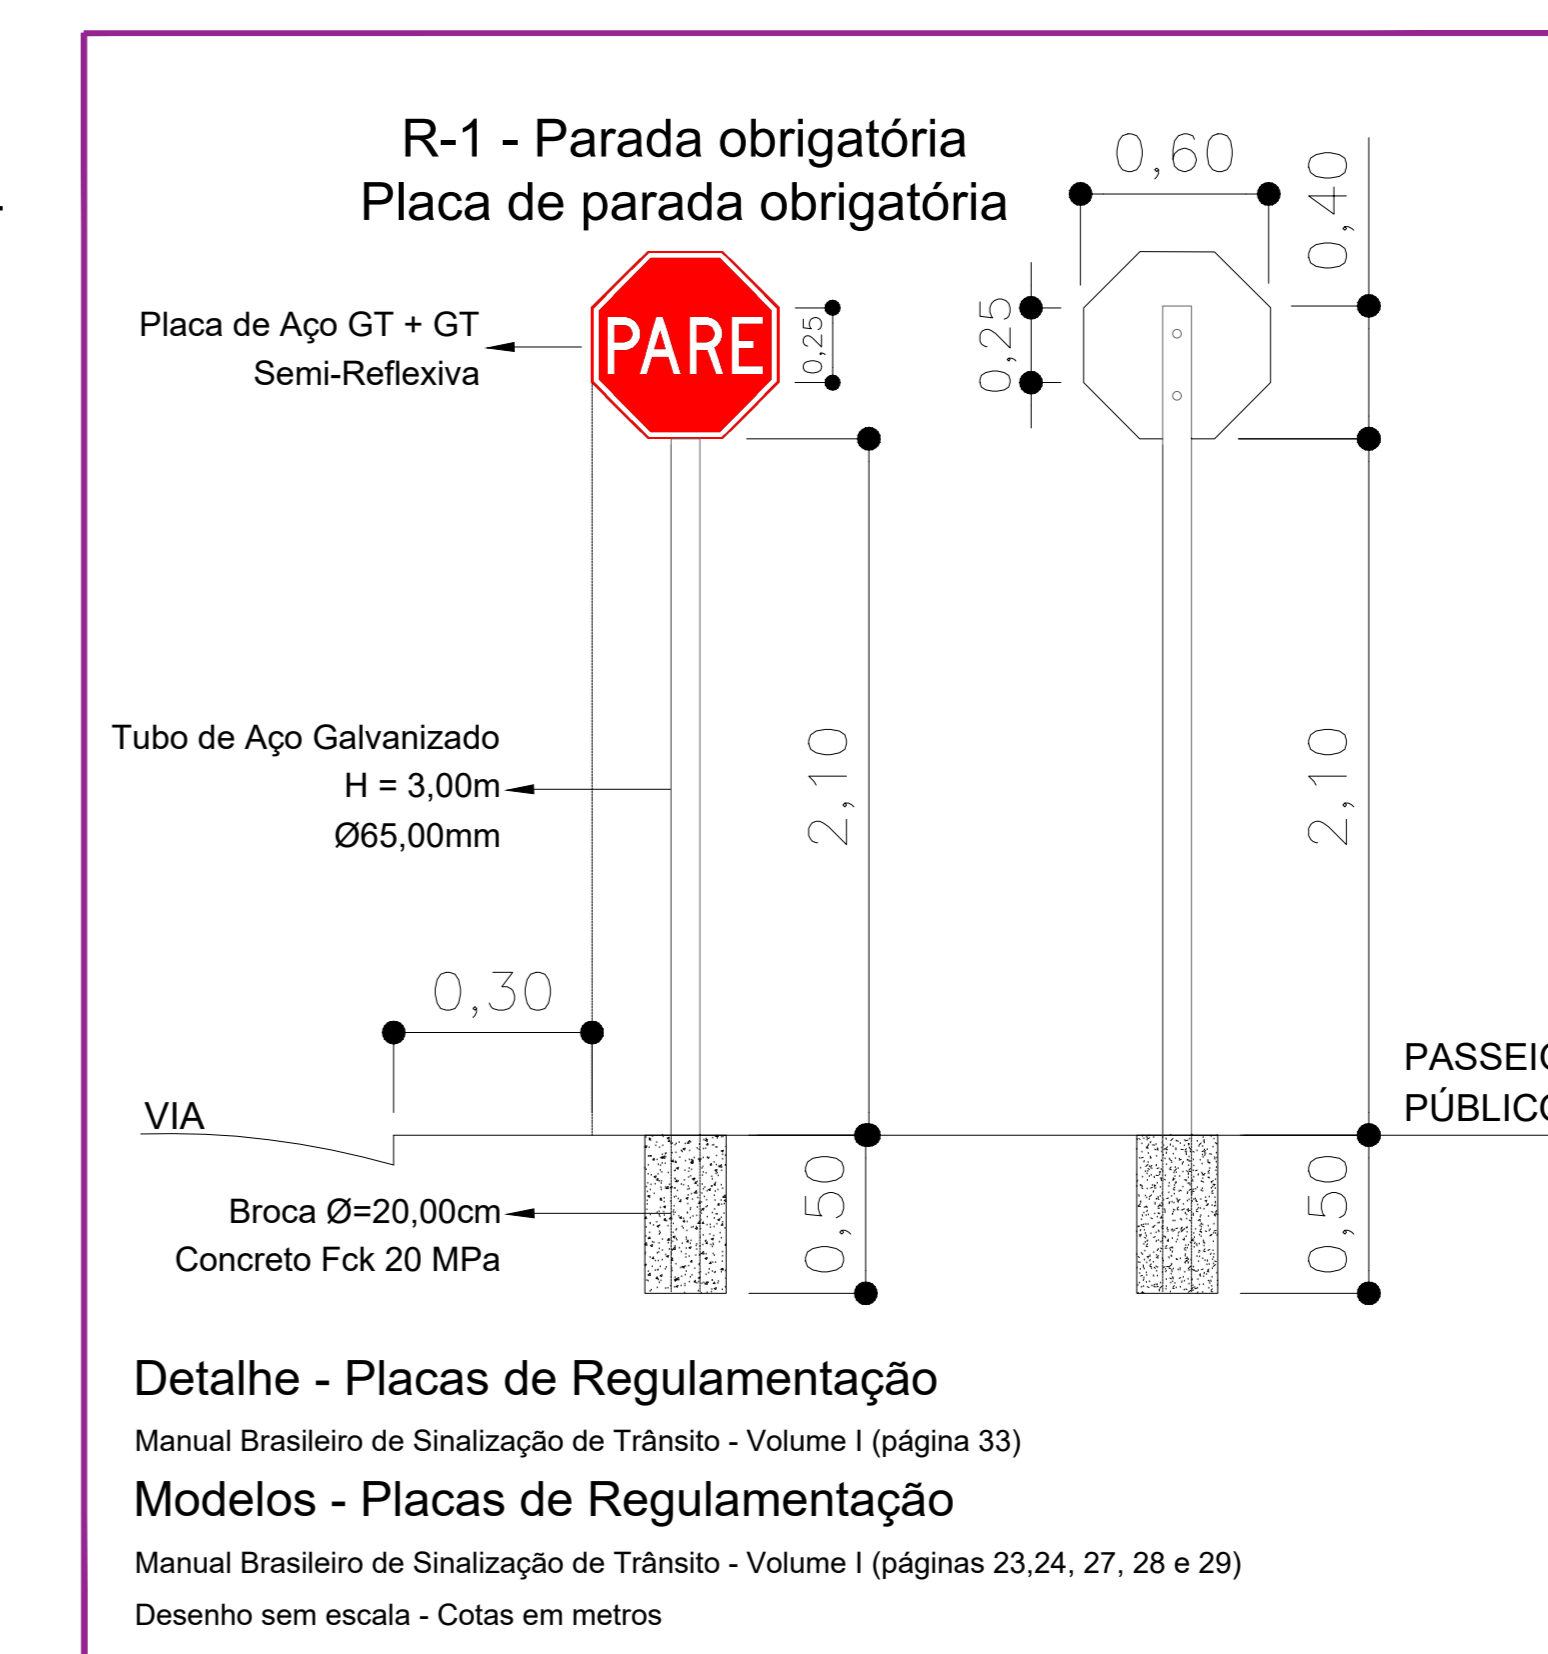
R-1 - Parada obrigatória
Placa de parada obrigatória

0,60

0,40

0,25

0,25

Placa de Aço GT + GT
Semi-Reflexiva

PARE

Tubo de Aço Galvanizado
H = 3,00m
Ø65,00mm

2,10

2,10

0,30

PASSEI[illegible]
PÚBLIC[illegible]

VIA

Broca Ø=20,00cm
Concreto Fck 20 MPa

0,50

0,50

Detalhe - Placas de Regulamentação

Manual Brasileiro de Sinalização de Trânsito - Volume I (página 33)

Modelos - Placas de Regulamentação

Manual Brasileiro de Sinalização de Trânsito - Volume I (páginas 23,24, 27, 28 e 29)

Desenho sem escala - Cotas em metros